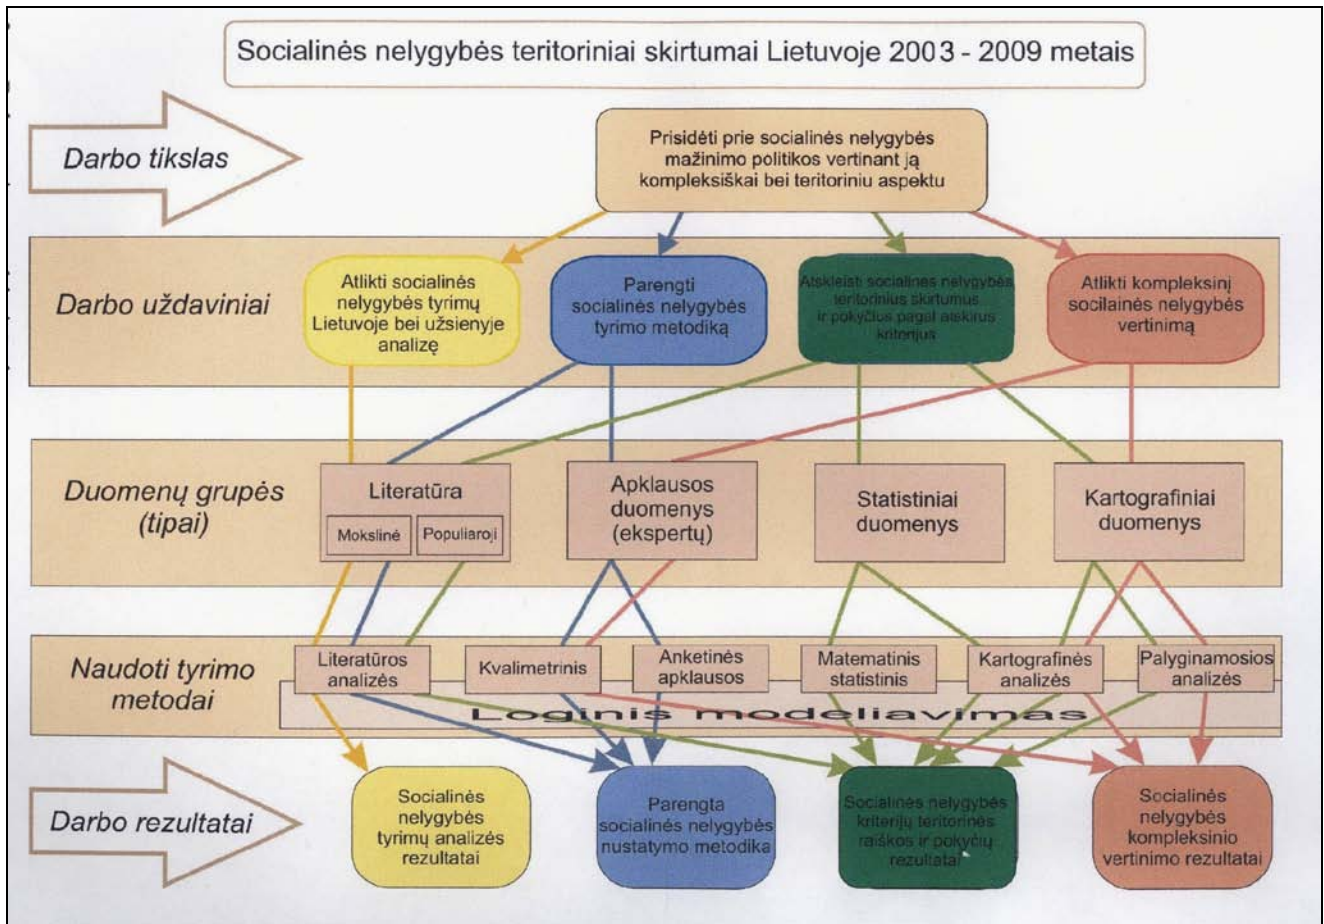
Socialinės nelygybės teritoriniai skirtumai Lietuvoje 2003 - 2009 metais

Darbo tikslas

Prisidėti prie socialinės nelygybės mažinimo politikos vertinant ją kompleksiškai bei teritoriniu aspektu

Darbo uždaviniai

Atlikti socialinės nelygybės tyrimų Lietuvoje bei užsienyje analizę

Parengti socialinės nelygybės tyrimo metodiką

Atskleisti socialinės nelygybės teritorinius skirtumus ir pokyčius pagal atskirus kriterijus

Atlikti kompleksinį socilainės nelygybės vertinimą

Duomenų grupės (tipai)

Literatūra

Mokslinė

Populiarioji

Apklausos duomenys (ekspertų)

Statistiniai duomenys

Kartografiniai duomenys

Naudoti tyrimo metodai

Literatūros analizės

Kvalimetrinis

Anketinės apklausos

Matematinis statistinis

Kartografinės analizės

Palyginamosios analizės

Loginis modeliavimas

Darbo rezultatai

Socialinės nelygybės tyrimų analizės rezultatai

Parengta socialinės nelygybės nustatymo metodika

Socialinės nelygybės kriterijų teritorinės raiškos ir pokyčių rezultatai

Socialinės nelygybės kompleksinio vertinimo rezultatai